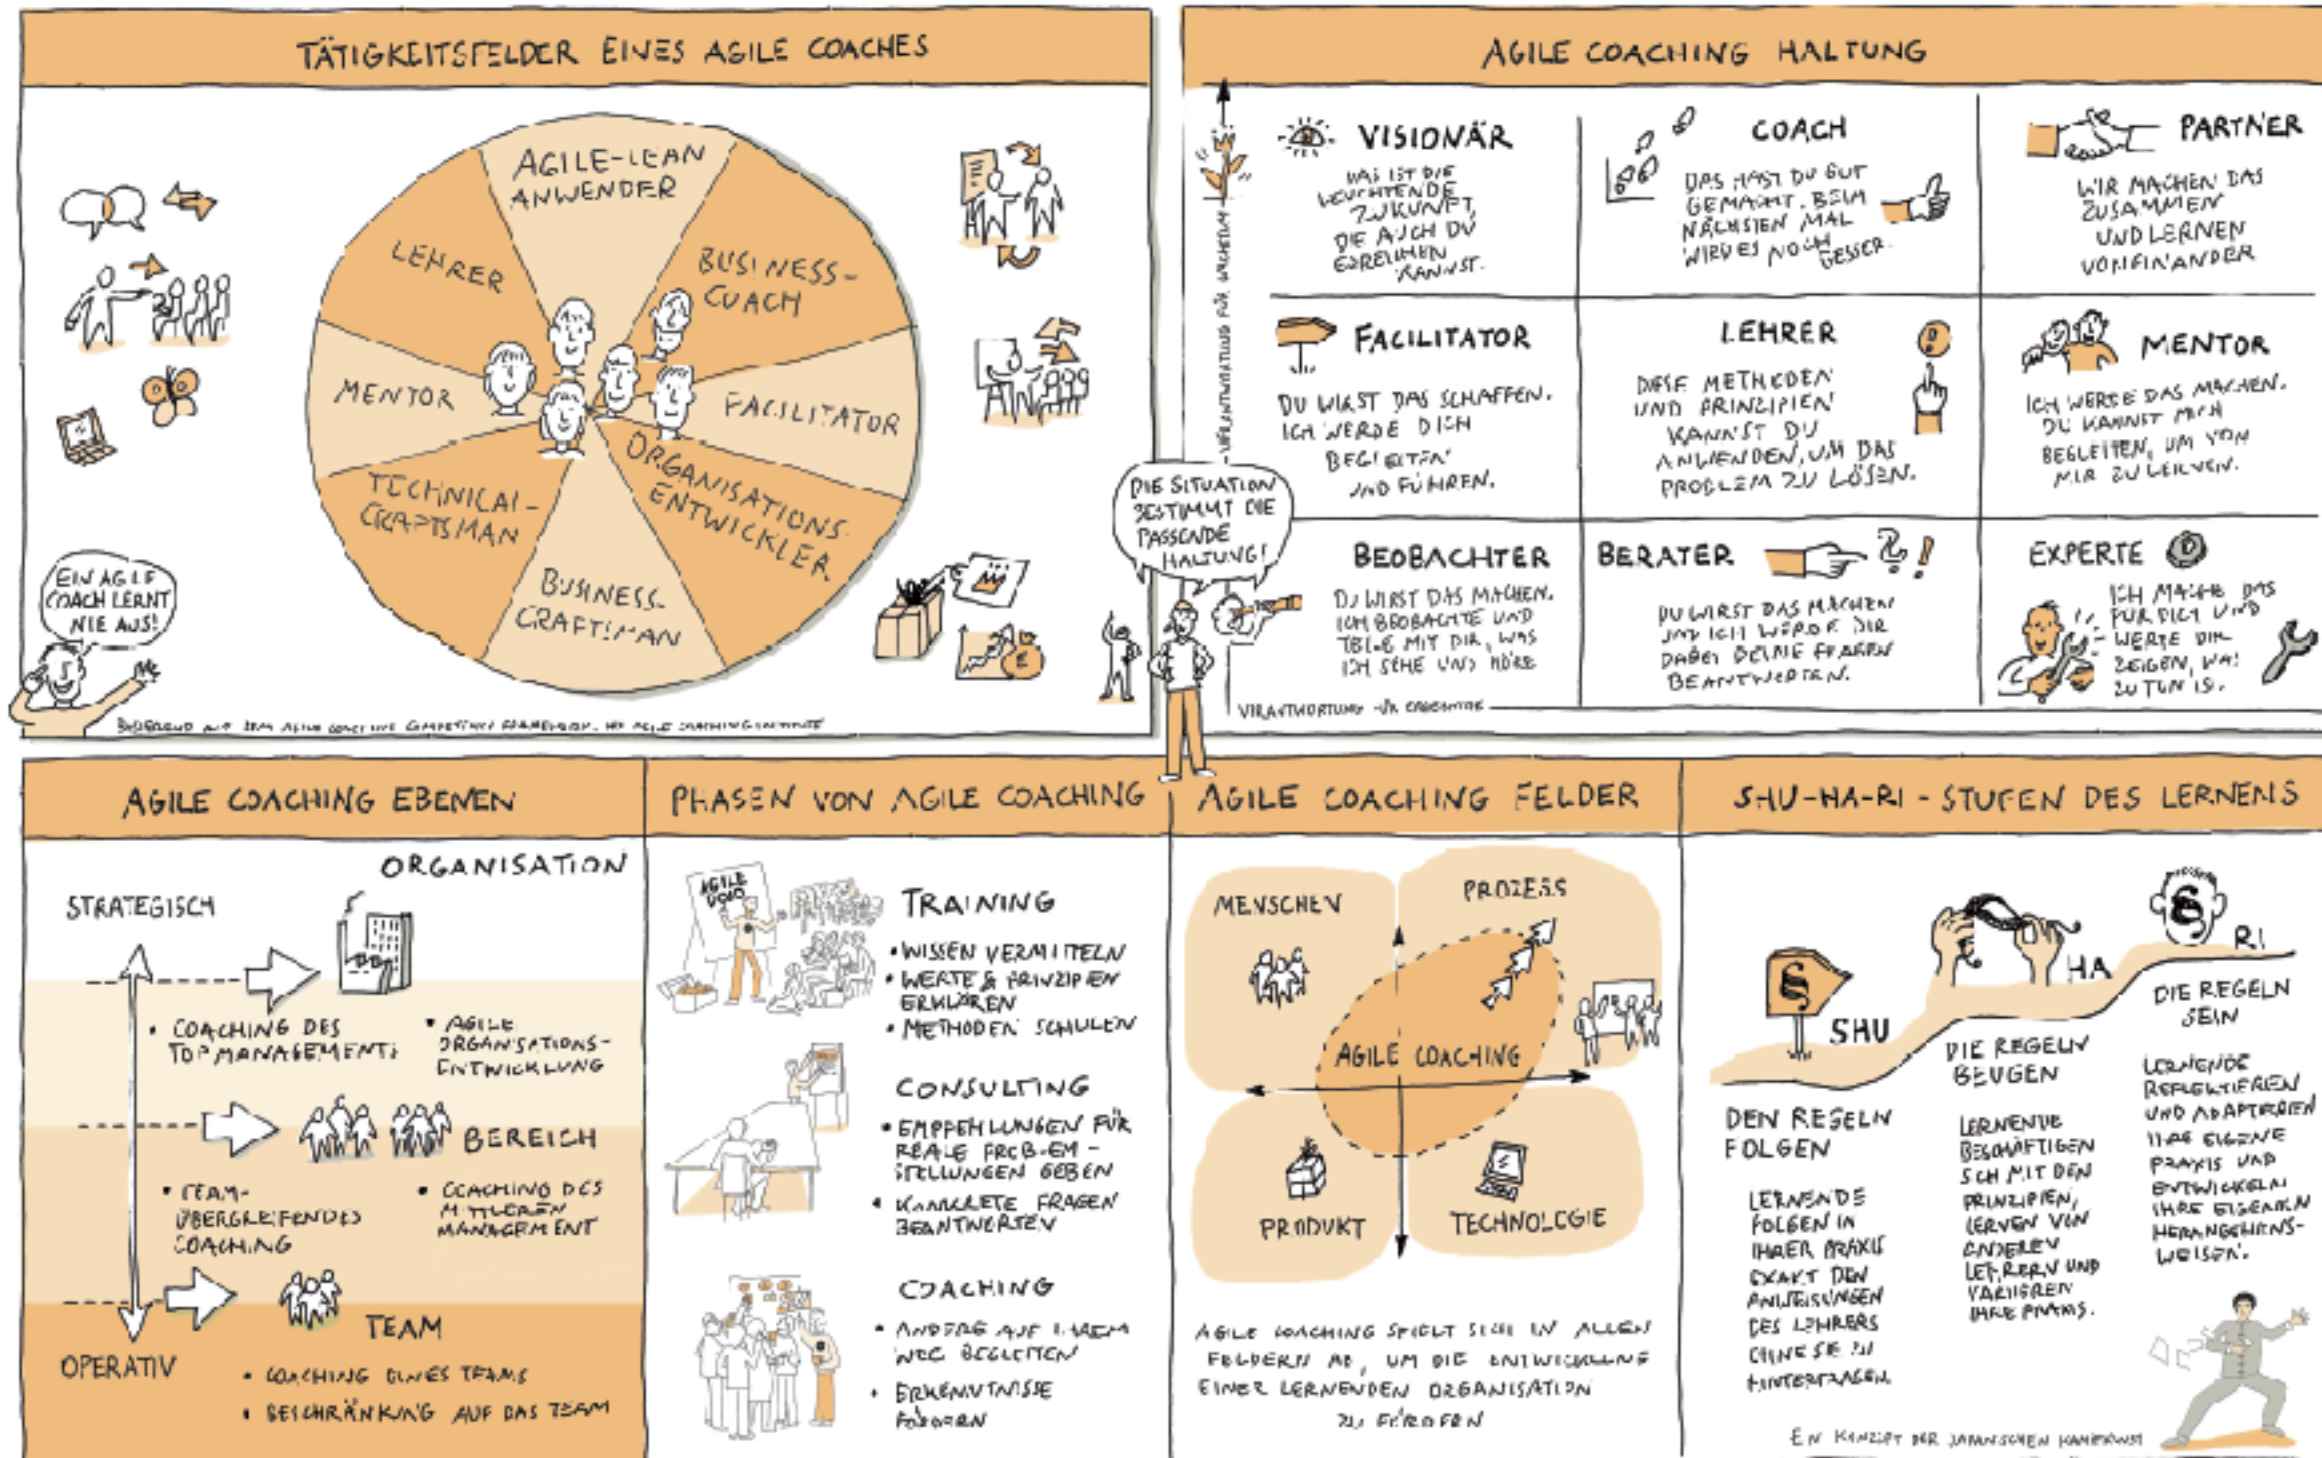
TÄTIGKEITSFELDER EINES AGILE COACHES

AGILE-LEAN ANWENDER

BUSINESS-COACH

FACILITATOR

ORGANISATIONS-ENTWICKLER

BUSINESS-CRAFTSMAN

TECHNICAL-CRAFTSMAN

MENTOR

LEHRER

EIN AGILE COACH LERNT NIE AUS!

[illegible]

AGILE COACHING HALTUNG

VISIONÄR
WAS IST DIE LEUCHTENDE ZUKUNFT, DIE AUCH DU ERREICHEN KANNST.

COACH
DAS HAST DU GUT GEMACHT. BEIM NÄCHSTEN MAL WIRD ES NOCH BESSER.

PARTNER
WIR MACHEN DAS ZUSAMMEN UND LERNEN VONEINANDER

FACILITATOR
DU WIRST DAS SCHAFFEN. ICH WERDE DICH BEGLEITEN UND FÜHREN.

LEHRER
DIESE METHODEN UND PRINZIPIEN KANNST DU ANWENDEN, UM DAS PROBLEM ZU LÖSEN.

MENTOR
ICH WERDE DAS MACHEN. DU KANNST MICH BEGLEITEN, UM VON MIR ZU LERNEN.

BEOBACHTER
DU WIRST DAS MACHEN. ICH BEOBACHTE UND TEILE MIT DIR, WAS ICH SEHE UND HÖRE

BERATER
DU WIRST DAS MACHEN UND ICH WERDE DIR DABEI DEINE FRAGEN BEANTWORTEN.

EXPERTE
ICH MACHE DAS FÜR DICH UND WERDE DIR ZEIGEN, WAS ZU TUN IST.

VERANTWORTUNG FÜR WACHSTUM

VERANTWORTUNG FÜR ERGEBNISSE

DIE SITUATION BESTIMMT DIE PASSENDE HALTUNG!

AGILE COACHING EBENEN

ORGANISATION

STRATEGISCH

• COACHING DES TOPMANAGEMENTS

• AGILE ORGANISATIONS-ENTWICKLUNG

BEREICH

• TEAM-ÜBERGREIFENDES COACHING

• COACHING DES MITTLEREN MANAGEMENT

TEAM

OPERATIV

• COACHING EINES TEAMS

• BESCHRÄNKUNG AUF DAS TEAM

PHASEN VON AGILE COACHING

AGILE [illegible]

TRAINING
• WISSEN VERMITTELN
• WERTE & PRINZIPIEN ERKLÄREN
• METHODEN SCHULEN

CONSULTING
• EMPFEHLUNGEN FÜR REALE PROBLEM-STELLUNGEN GEBEN
• KONKRETE FRAGEN BEANTWORTEN

COACHING
• ANDERE AUF IHREM WEG BEGLEITEN
• ERKENNTNISSE FÖRDERN

AGILE COACHING FELDER

MENSCHEN

PROZESS

AGILE COACHING

PRODUKT

TECHNOLOGIE

AGILE COACHING SPIELT SICH IN ALLEN FELDERN AB, UM DIE ENTWICKLUNG EINER LERNENDEN ORGANISATION ZU FÖRDERN

SHU-HA-RI - STUFEN DES LERNENS

SHU

HA

RI

DEN REGELN FOLGEN
LERNENDE FOLGEN IN IHRER PRAXIS EXAKT DEN ANWEISUNGEN DES LEHRERS OHNE SIE ZU HINTERFRAGEN.

DIE REGELN BEUGEN
LERNENDE BESCHÄFTIGEN SICH MIT DEN PRINZIPIEN, LERNEN VON ANDEREN UND VARIIEREN IHRE PRAXIS.

DIE REGELN SEIN
LERNENDE REFLEKTIEREN UND ADAPTIEREN IHRE EIGENE PRAXIS UND ENTWICKELN IHRE EIGENEN HERANGEHENS-WEISEN.

EIN KONZEPT DER JAPANISCHEN KAMPFKUNST